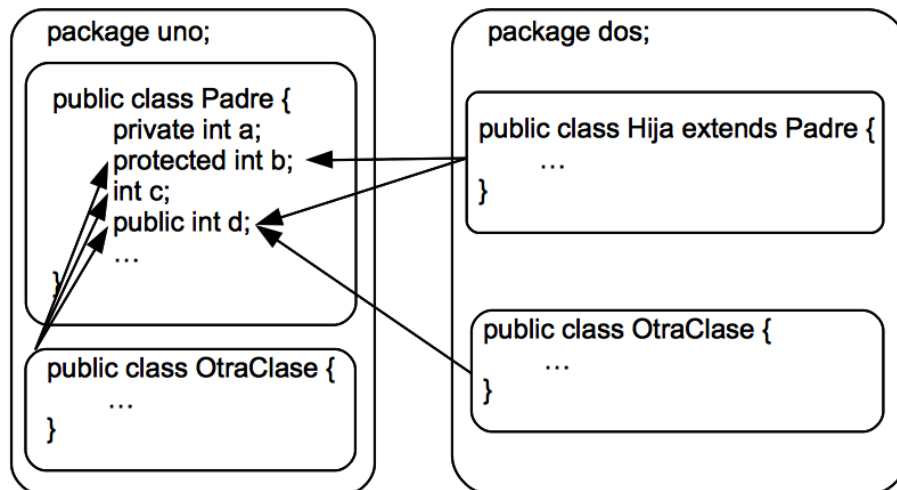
package uno;

public class Padre {
private int a;
protected int b;
int c;
public int d;
…
}

public class OtraClase {
…
}

package dos;

public class Hija extends Padre {
…
}

public class OtraClase {
…
}